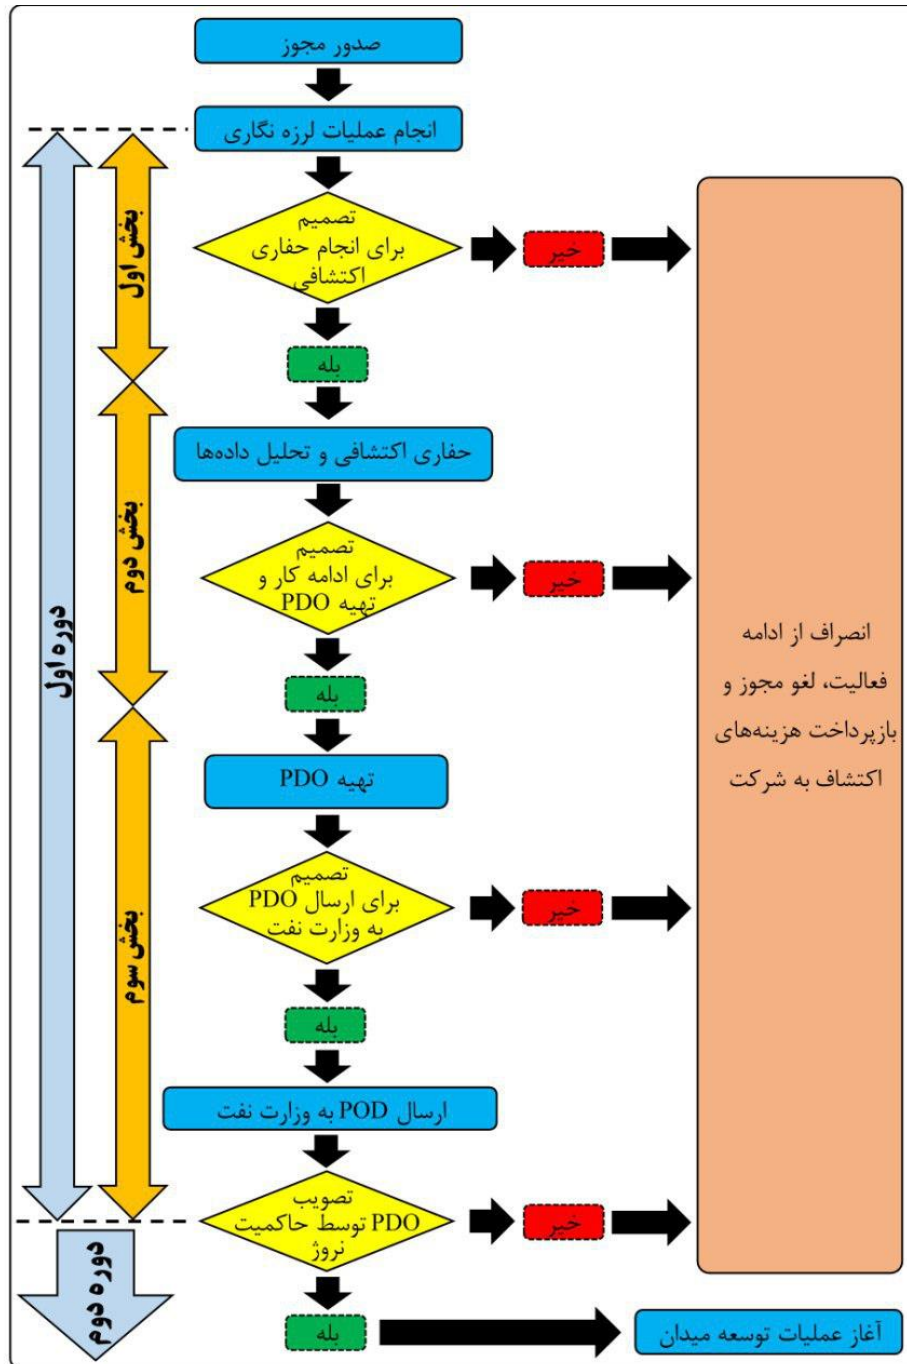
صدور مجوز

انجام عملیات لرزه نگاری

تصمیم برای انجام حفاری اکتشافی

خیر

بله

حفاری اکتشافی و تحلیل داده‌ها

تصمیم برای ادامه کار و تهیه PDO

خیر

بله

تهیه PDO

تصمیم برای ارسال PDO به وزارت نفت

خیر

بله

ارسال POD به وزارت نفت

تصویب PDO توسط حاکمیت نروژ

خیر

بله

آغاز عملیات توسعه میدان

انصراف از ادامه فعالیت، لغو مجوز و بازپرداخت هزینه‌های اکتشاف به شرکت

بخش اول

بخش دوم

بخش سوم

دوره اول

دوره دوم